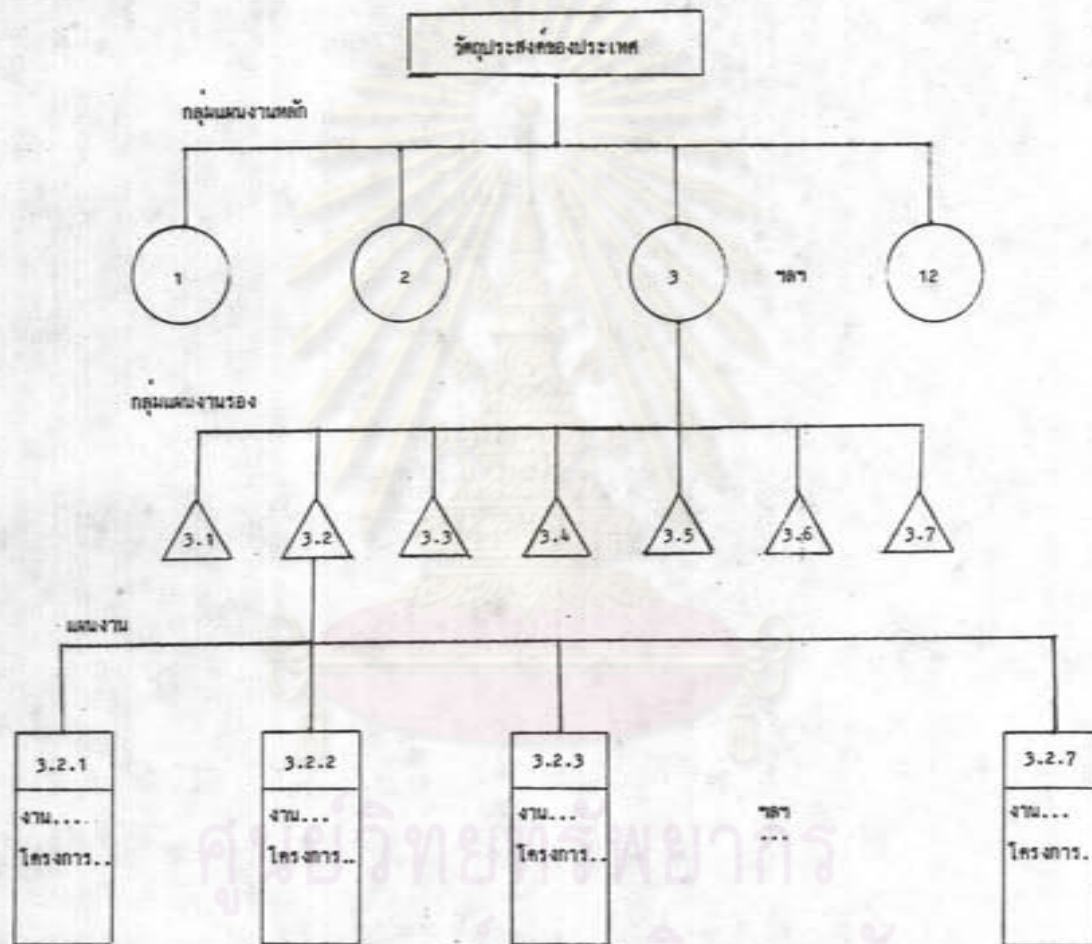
วัตถุประสงค์ของประเทศ

กลุ่มแผนงานหลัก

1

2

3

ฯลฯ

12

กลุ่มแผนงานรอง

3.1

3.2

3.3

3.4

3.5

3.6

3.7

- แผนงาน

3.2.1

งาน....

โครงการ..

3.2.2

งาน...

โครงการ..

3.2.3

งาน...

โครงการ..

ฯลฯ

...

3.2.7

งาน...

โครงการ..

ศูนย์วิทยทรัพยากร